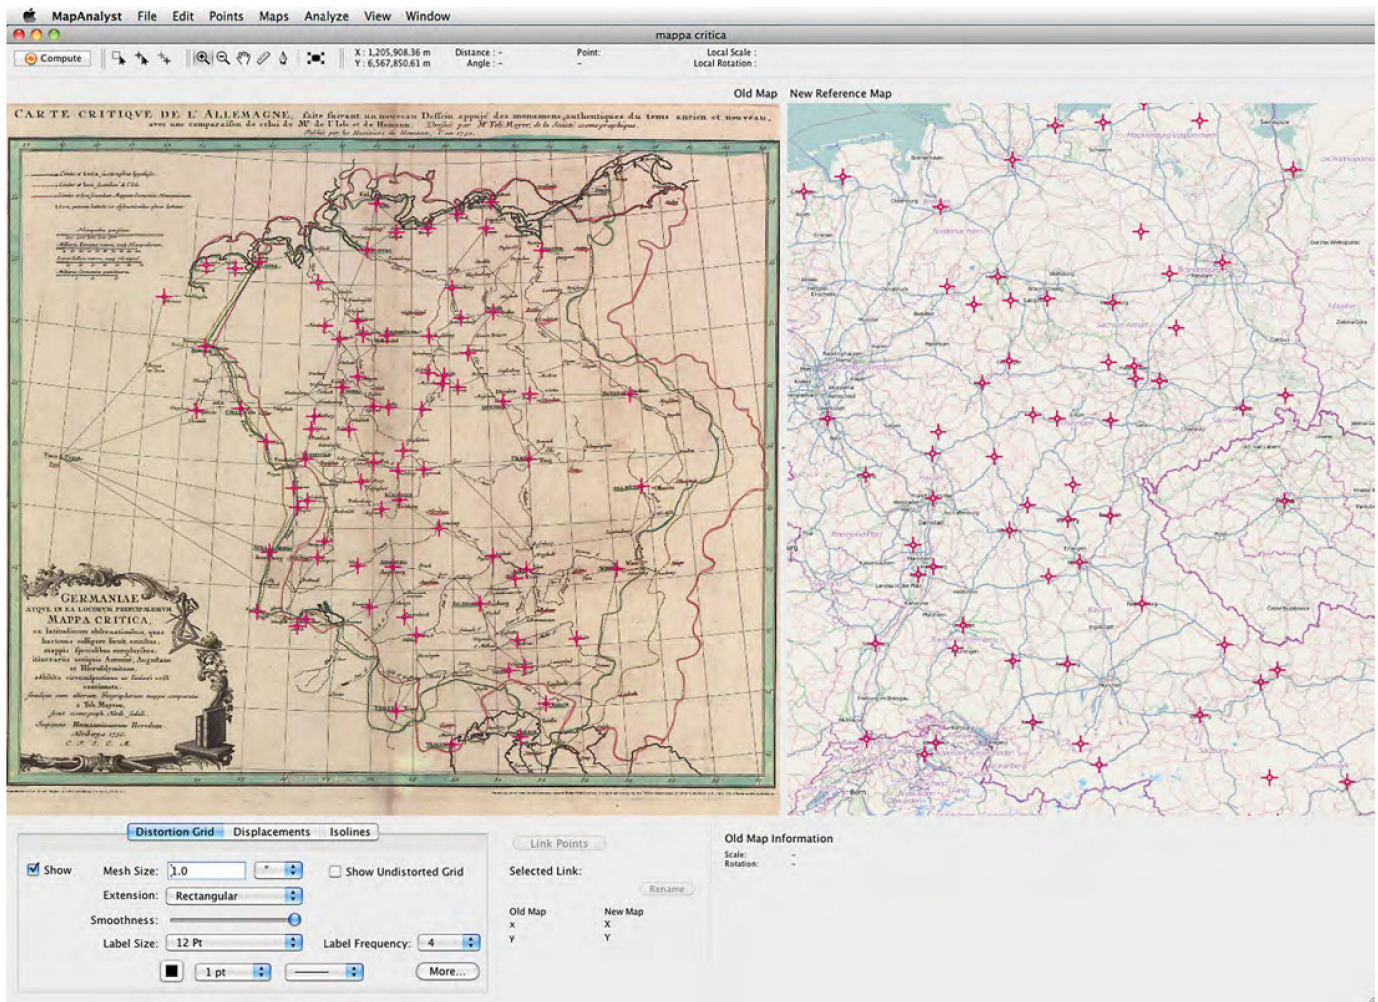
MapAnalyst File Edit Points Maps Analyze View Window

mappa critica

Compute

X: 1,205,908.36 m
Y: 6,567,850.61 m

Distance : -
Angle : -

Point:
-

Local Scale :
Local Rotation :

Old Map

New Reference Map

CARTE CRITIQUE DE L'ALLEMAGNE, faite suivant un nouveau Dessein appuié des monumens authentiques du tems ancien et nouveau, avec une comparaison de celui de Mr. de l'Isle et de Homann. Dressé par Mr. Tob. Mayer, de la Societ. cosmographique.

GERMANIAE ATQUE IN EA LOCORUM PRINCIPALIORUM MAPPA CRITICA,

Distortion Grid | Displacements | Isolines

Show

Mesh Size: 1.0

Show Undistorted Grid

Extension: Rectangular

Smoothness:

Label Size: 12 Pt

Label Frequency: 4

1 pt

More...

Link Points

Selected Link:

Rename

Old Map
X
Y

New Map
X
Y

Old Map Information

Scale: -
Rotation: -